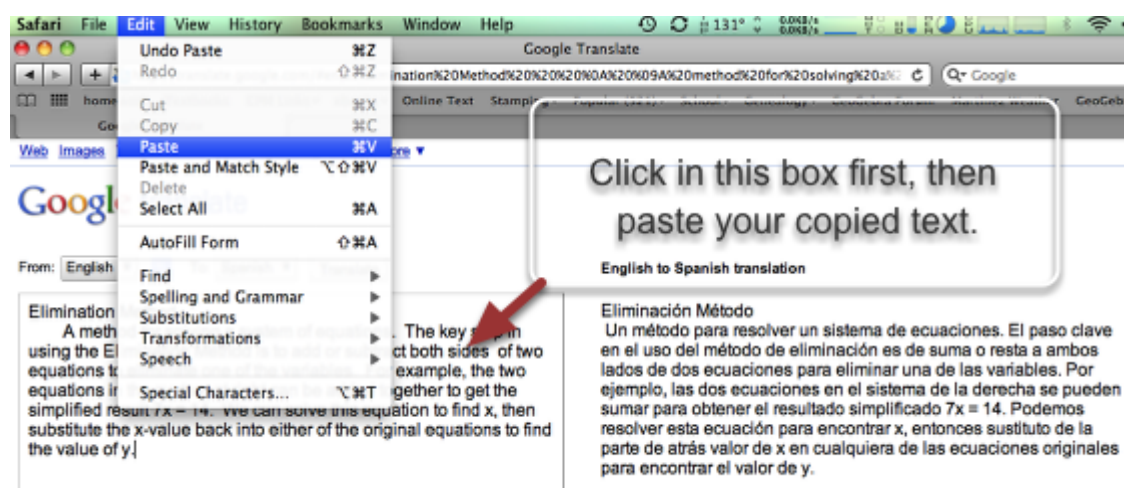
Safari File Edit View History Bookmarks Window Help

131°

Google Translate

Undo Paste ⌘Z
Redo ⇧⌘Z
Cut ⌘X
Copy ⌘C
Paste ⌘V
Paste and Match Style ⌥⇧⌘V
Delete
Select All ⌘A
AutoFill Form ⇧⌘A
Find
Spelling and Grammar
Substitutions
Transformations
Speech
Special Characters... ⌥⌘T

nation%20Method%20%20%20%0A%20%09A%20method%20for%20solving%20a

Q- Google

home Online Text Stamping Popular (321) School Genealogy GeoGebra Forum GeoGeb

Web Images ore ▾

Googl

From: English

Click in this box first, then paste your copied text.

English to Spanish translation

Elimination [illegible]
A meth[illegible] The key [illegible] using the El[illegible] ct both sides of two equations t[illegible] example, the two equations i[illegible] gether to get the simplified result 7x = 14. We can solve this equation to find x, then substitute the x-value back into either of the original equations to find the value of y.

Eliminación Método
Un método para resolver un sistema de ecuaciones. El paso clave en el uso del método de eliminación es de suma o resta a ambos lados de dos ecuaciones para eliminar una de las variables. Por ejemplo, las dos ecuaciones en el sistema de la derecha se pueden sumar para obtener el resultado simplificado 7x = 14. Podemos resolver esta ecuación para encontrar x, entonces sustituto de la parte de atrás valor de x en cualquiera de las ecuaciones originales para encontrar el valor de y.